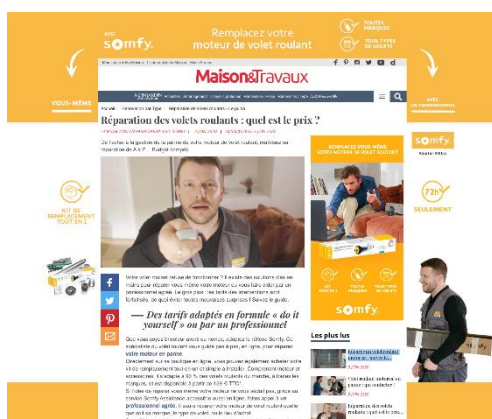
AVEC somfy.

Remplacez votre moteur de volet roulant

TOUTES MARQUES

TOUS TYPES DE VOLETS

VOUS-MÊME

AVEC UN PROFESSIONNEL

somfy.

KIT DE REMPLACEMENT TOUT EN 1

72H* SEULEMENT

Maison&Travaux

Réparation des volets roulants : quel est le prix ?

— Des tarifs adaptés en formule « do it yourself » ou par un professionnel

REMPLACEZ VOUS-MÊME VOTRE MOTEUR DE VOLET ROULANT

somfy

Les plus lus